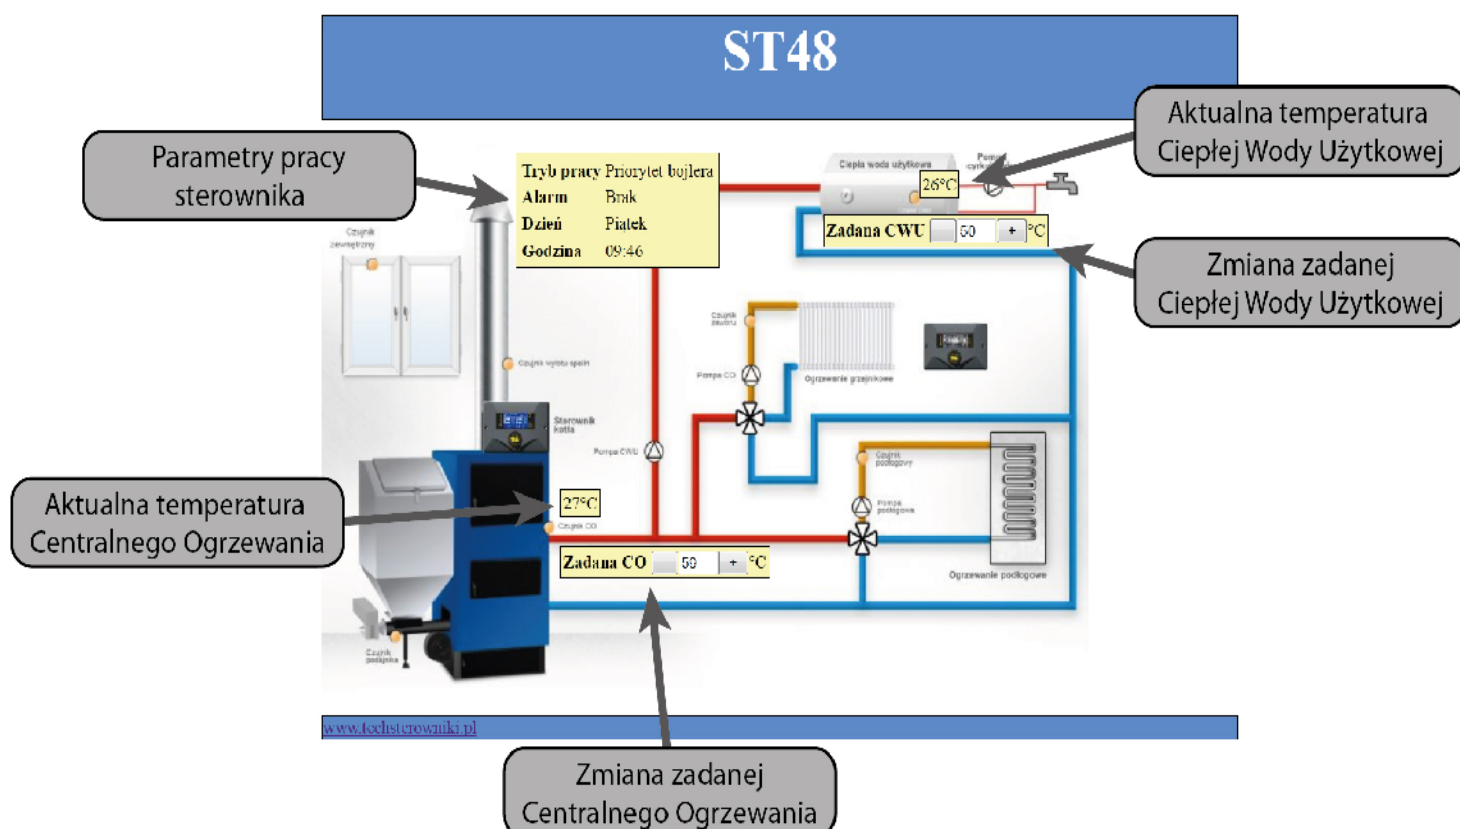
ST48

Parametry pracy sterownika

Aktualna temperatura Ciepłej Wody Użytkowej

Zmiana zadanej Ciepłej Wody Użytkowej

Aktualna temperatura Centralnego Ogrzewania

Zmiana zadanej Centralnego Ogrzewania

| | |
|---|---|
| Tryb pracy | Priorytet bojlera |
| Alarm | Brak |
| Dzień | Piatek |
| Godzina | 09:46 |

Ciepła woda użytkowa

Pompa cyrkulacyjna

26°C

Zadana CWU 50 + °C

Czujnik zewnętrzny

Czujnik wylotu spalin

Sterownik kotła

Pompa CWU

Czujnik zaworu

Pompa CO

Ogrzewanie grzejnikowe

Czujnik podłogowy

Pompa podłogowa

Ogrzewanie podłogowe

27°C

Czujnik CO

Zadana CO 59 + °C

Czujnik podajnika

www.techsterowniki.pl